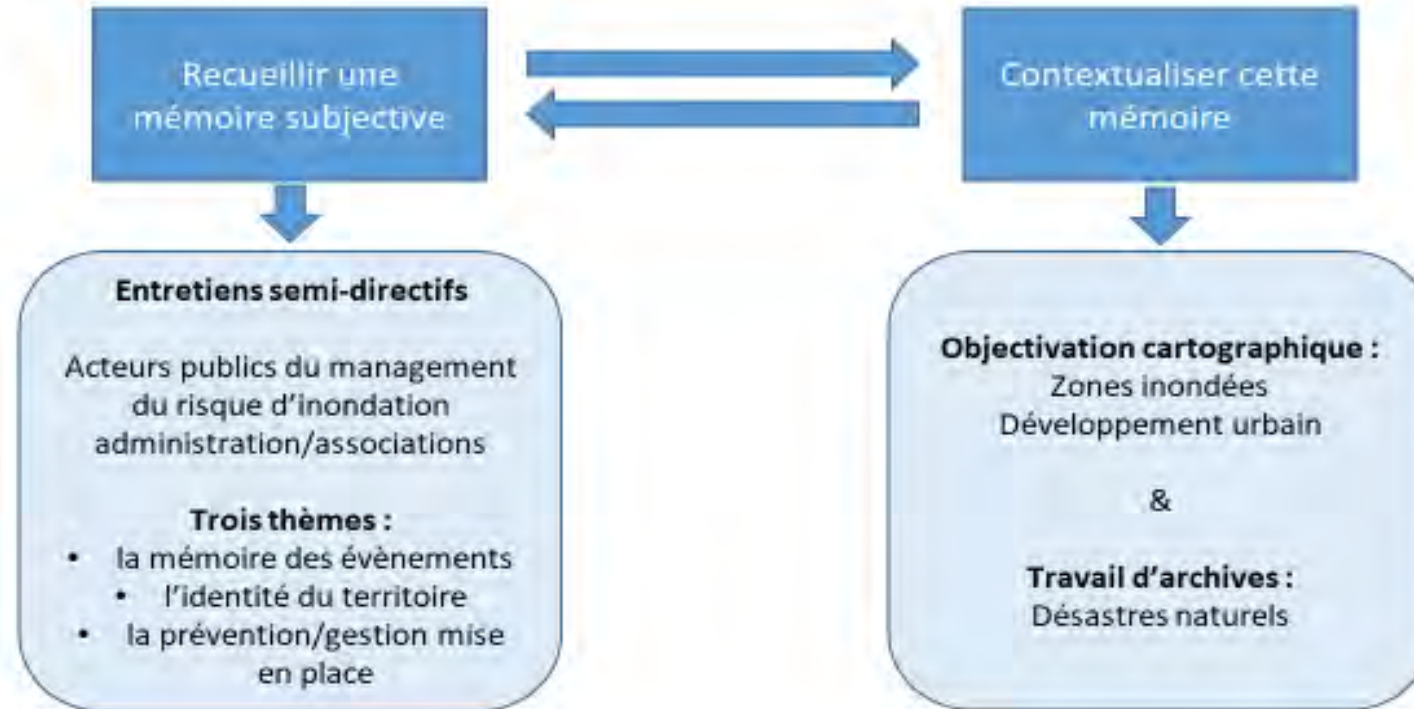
Recueillir une mémoire subjective

Contextualiser cette mémoire

**Entretiens semi-directifs**

Acteurs publics du management du risque d'inondation administration/associations

**Trois thèmes :**
- la mémoire des évènements
- l'identité du territoire
- la prévention/gestion mise en place

**Objectivation cartographique :**
Zones inondées
Développement urbain

&

**Travail d'archives :**
Désastres naturels